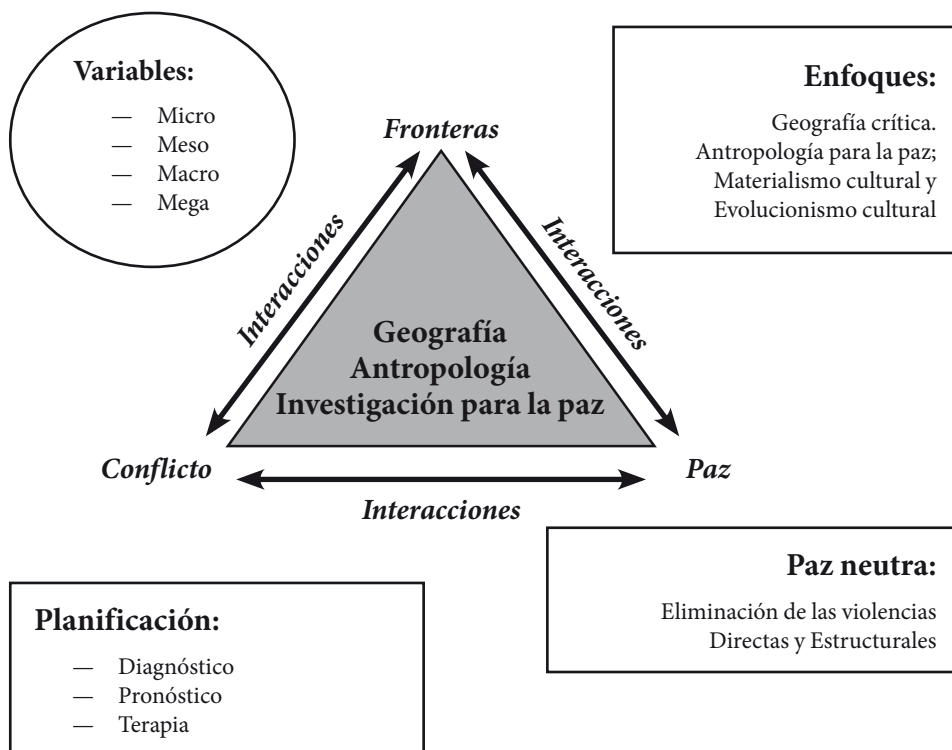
Variables:

— Micro
— Meso
— Macro
— Mega

Enfoques:

Geografía crítica.
Antropología para la paz;
Materialismo cultural y
Evolucionismo cultural

Fronteras

Interacciones

Interacciones

Geografía
Antropología
Investigación para la paz

Conflicto

Paz

Interacciones

Paz neutra:

Eliminación de las violencias
Directas y Estructurales

Planificación:

— Diagnóstico
— Pronóstico
— Terapia